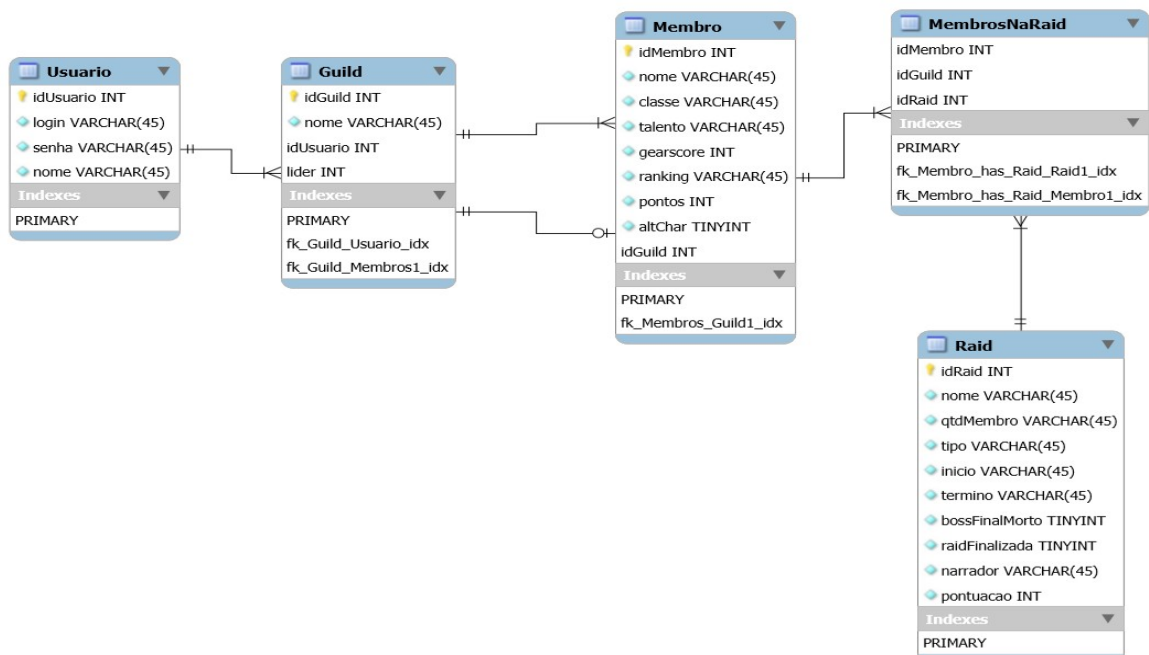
Usuario
idUsuario INT
login VARCHAR(45)
senha VARCHAR(45)
nome VARCHAR(45)
Indexes
PRIMARY

Guild
idGuild INT
nome VARCHAR(45)
idUsuario INT
lider INT
Indexes
PRIMARY
fk_Guild_Usuario_idx
fk_Guild_Membros1_idx

Membro
idMembro INT
nome VARCHAR(45)
classe VARCHAR(45)
talento VARCHAR(45)
gearscore INT
ranking VARCHAR(45)
pontos INT
altChar TINYINT
idGuild INT
Indexes
PRIMARY
fk_Membros_Guild1_idx

MembrosNaRaid
idMembro INT
idGuild INT
idRaid INT
Indexes
PRIMARY
fk_Membro_has_Raid_Raid1_idx
fk_Membro_has_Raid_Membro1_idx

Raid
idRaid INT
nome VARCHAR(45)
qtdMembro VARCHAR(45)
tipo VARCHAR(45)
inicio VARCHAR(45)
termino VARCHAR(45)
bossFinalMorto TINYINT
raidFinalizada TINYINT
narrador VARCHAR(45)
pontuacao INT
Indexes
PRIMARY